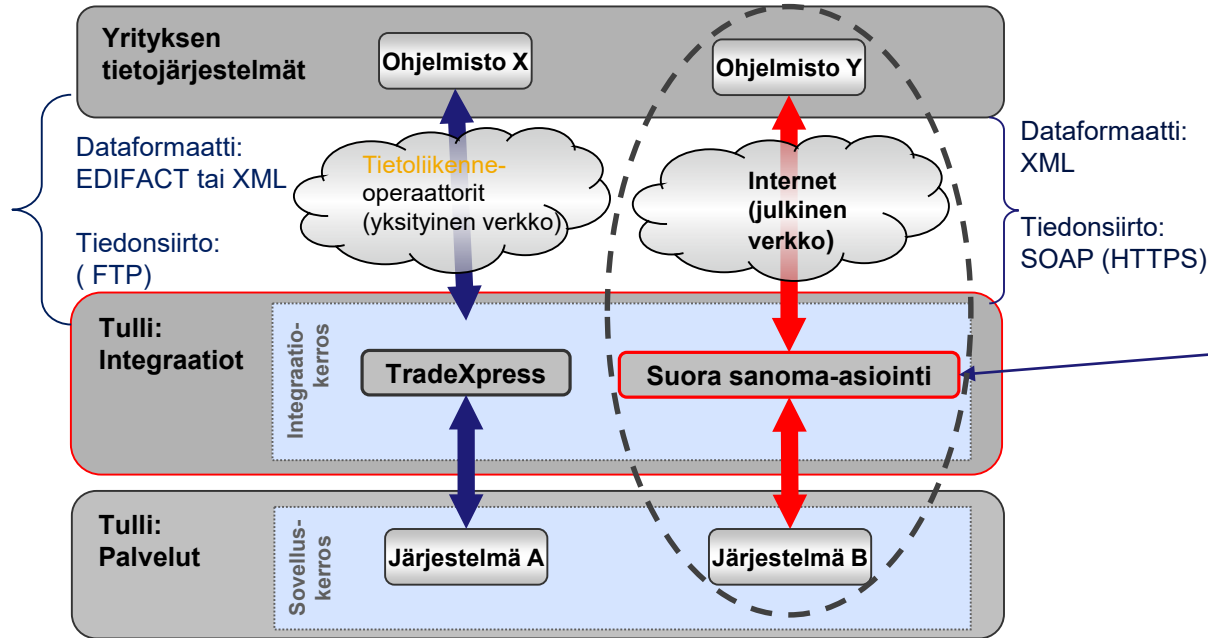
Yrityksen tietojärjestelmät

Ohjelmisto X

Ohjelmisto Y

Dataformaatti: EDIFACT tai XML

Tiedonsiirto: ( FTP)

Tietoliikenne-operaattorit (yksityinen verkko)

Internet (julkinen verkko)

Dataformaatti: XML

Tiedonsiirto: SOAP (HTTPS)

Tulli: Integraatiot

Integraatio-kerros

TradeXpress

Suora sanoma-asiointi

Tulli: Palvelut

Sovellus-kerros

Järjestelmä A

Järjestelmä B